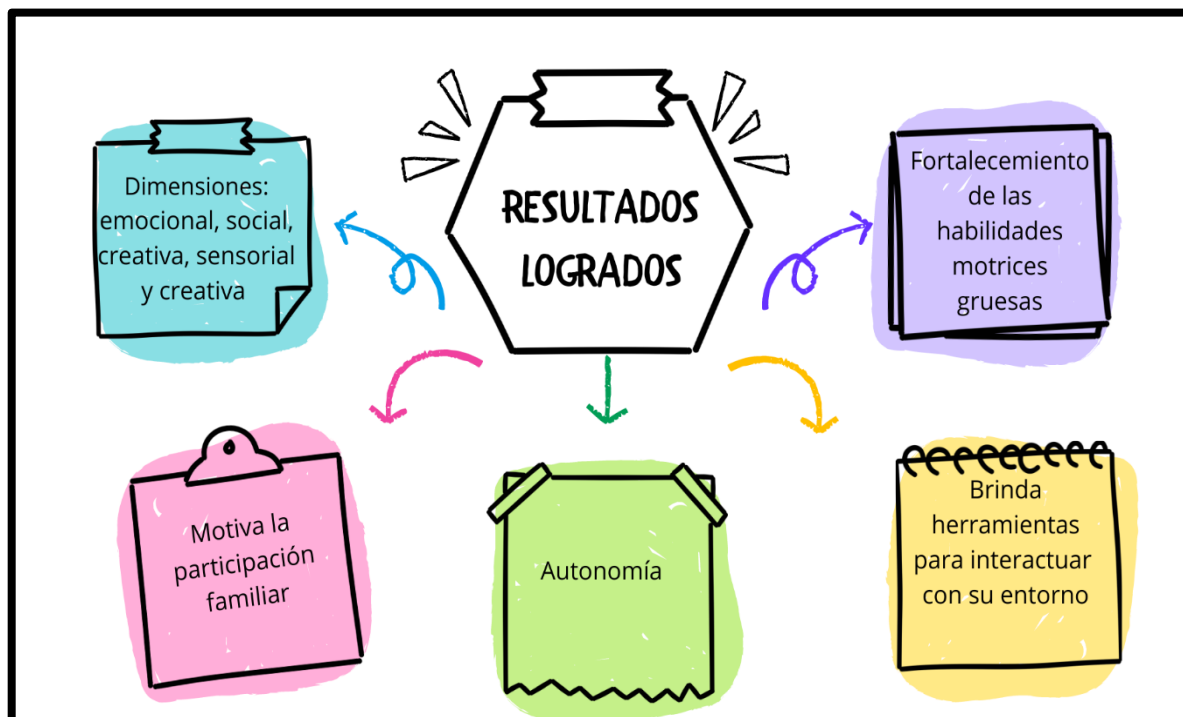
RESULTADOS LOGRADOS

Dimensiones: emocional, social, creativa, sensorial y creativa

Fortalecemiento de las habilidades motrices gruesas

Motiva la participación familiar

Autonomía

Brinda herramientas para interactuar con su entorno